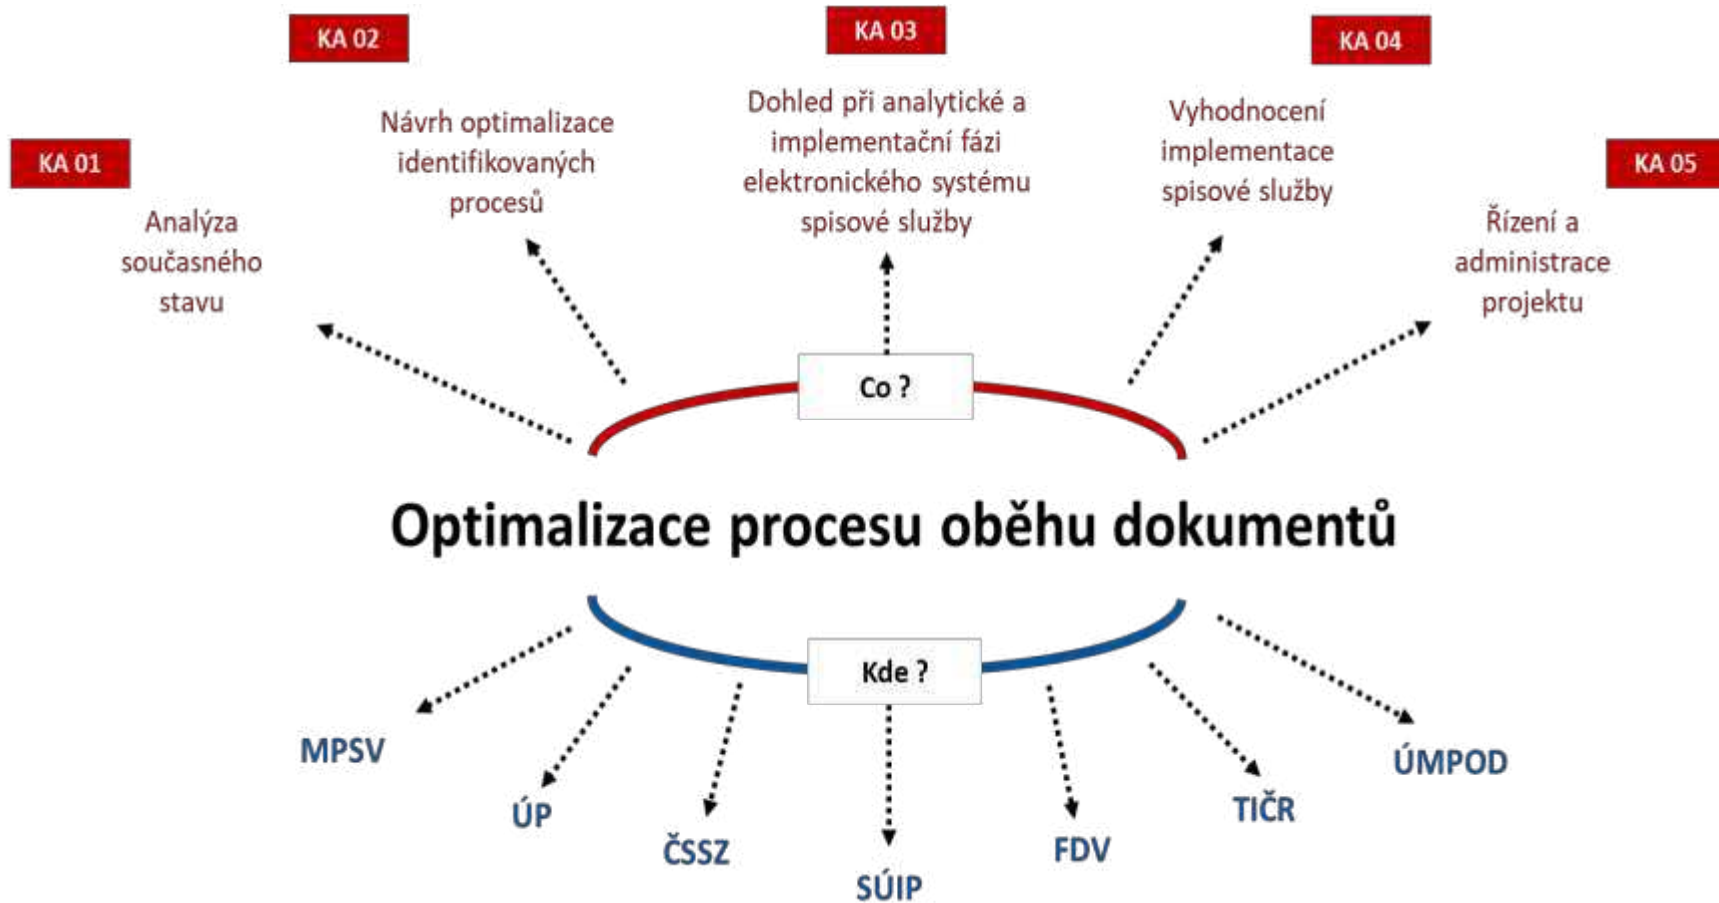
KA 01
Analýza současného stavu

KA 02
Návrh optimalizace identifikovaných procesů

KA 03
Dohled při analytické a implementační fázi elektronického systému spisové služby

KA 04
Vyhodnocení implementace spisové služby

KA 05
Řízení a administrace projektu

Co ?

Optimalizace procesu oběhu dokumentů

Kde ?

MPSV
ÚP
ČSSZ
SÚIP
FDV
TIČR
ÚMPOD